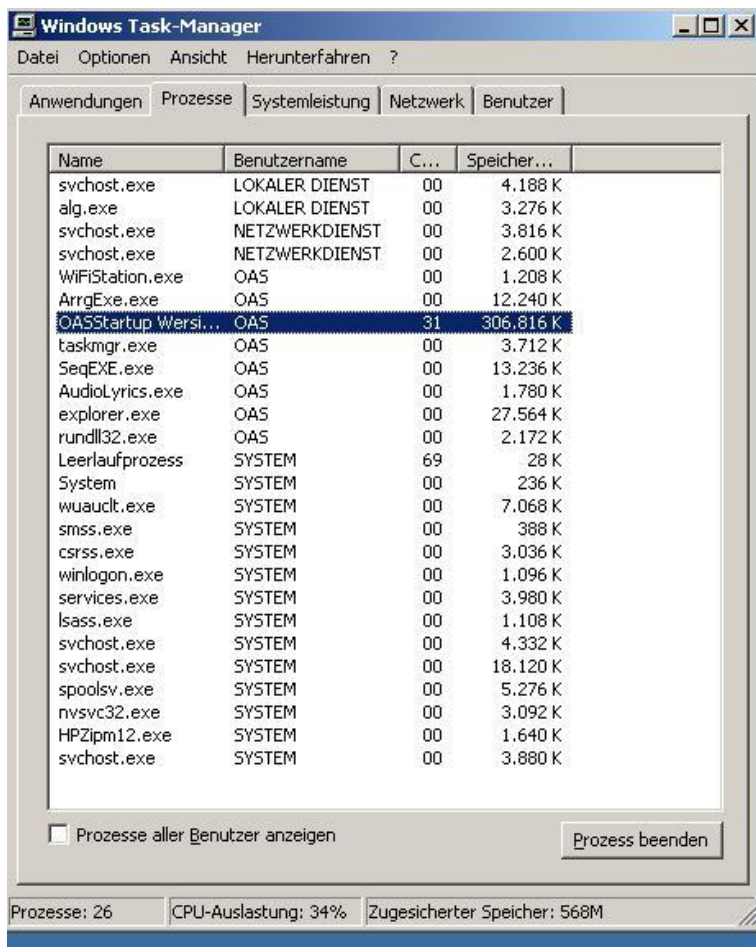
Windows Task-Manager

Datei Optionen Ansicht Herunterfahren ?

Anwendungen | Prozesse | Systemleistung | Netzwerk | Benutzer

| Name | Benutzername | C... | Speicher... |
|---|---|---|---|
| svchost.exe | LOKALER DIENST | 00 | 4.188 K |
| alg.exe | LOKALER DIENST | 00 | 3.276 K |
| svchost.exe | NETZWERKDIENST | 00 | 3.816 K |
| svchost.exe | NETZWERKDIENST | 00 | 2.600 K |
| WiFiStation.exe | OAS | 00 | 1.208 K |
| ArrgExe.exe | OAS | 00 | 12.240 K |
| OASStartup Wersi... | OAS | 31 | 306.816 K |
| taskmgr.exe | OAS | 00 | 3.712 K |
| SeqEXE.exe | OAS | 00 | 13.236 K |
| AudioLyrics.exe | OAS | 00 | 1.780 K |
| explorer.exe | OAS | 00 | 27.564 K |
| rundll32.exe | OAS | 00 | 2.172 K |
| Leerlaufprozess | SYSTEM | 69 | 28 K |
| System | SYSTEM | 00 | 236 K |
| wuauclt.exe | SYSTEM | 00 | 7.068 K |
| smss.exe | SYSTEM | 00 | 388 K |
| csrss.exe | SYSTEM | 00 | 3.036 K |
| winlogon.exe | SYSTEM | 00 | 1.096 K |
| services.exe | SYSTEM | 00 | 3.980 K |
| lsass.exe | SYSTEM | 00 | 1.108 K |
| svchost.exe | SYSTEM | 00 | 4.332 K |
| svchost.exe | SYSTEM | 00 | 18.120 K |
| spoolsv.exe | SYSTEM | 00 | 5.276 K |
| nvsvc32.exe | SYSTEM | 00 | 3.092 K |
| HPZipm12.exe | SYSTEM | 00 | 1.640 K |
| svchost.exe | SYSTEM | 00 | 3.880 K |

Prozesse aller Benutzer anzeigen

Prozess beenden

Prozesse: 26 | CPU-Auslastung: 34% | Zugesicherter Speicher: 568M